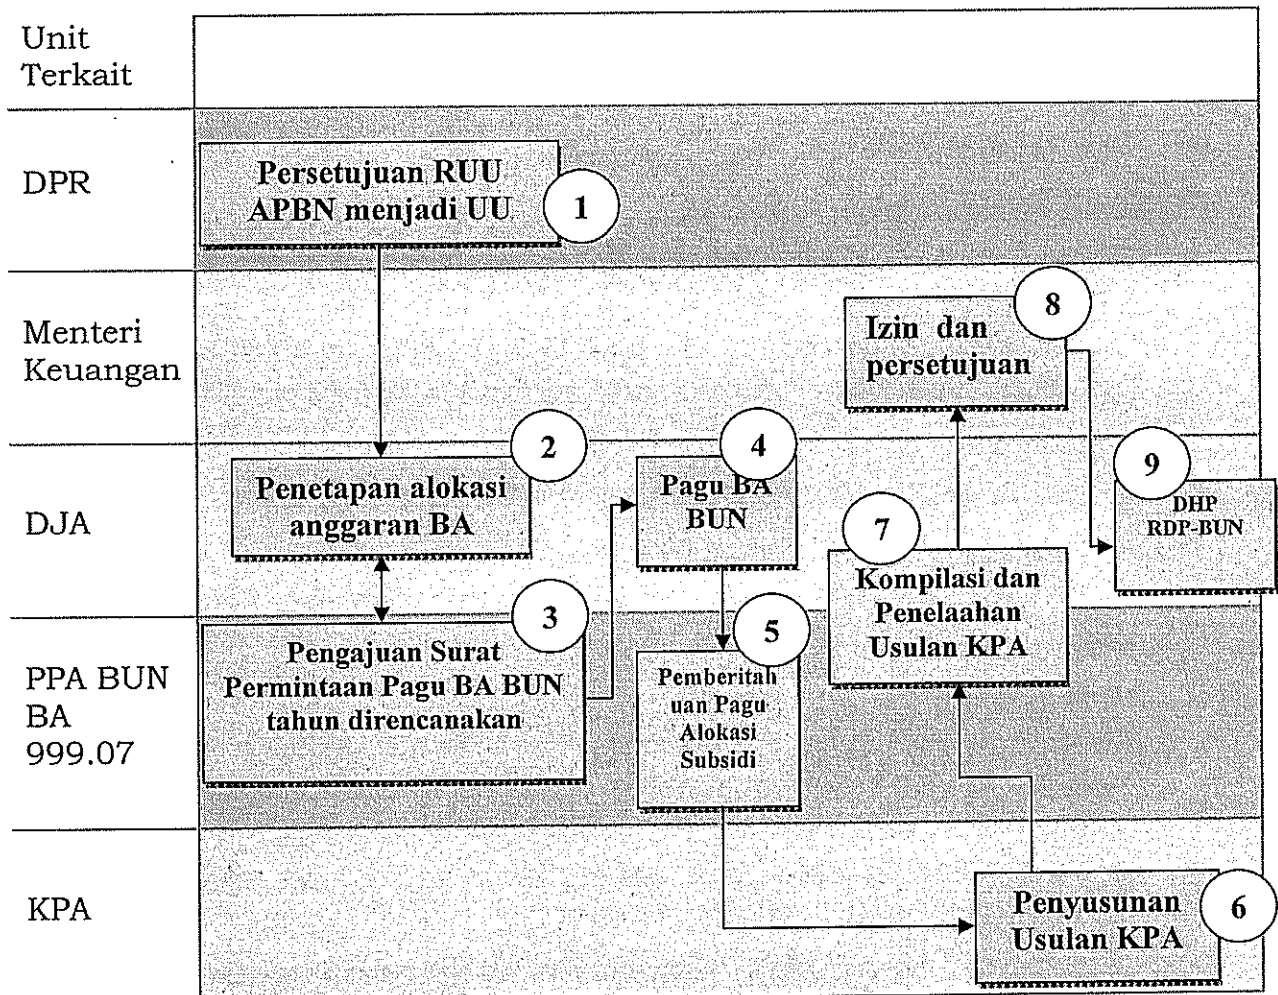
Unit Terkait

DPR

Persetujuan RUU APBN menjadi UU

1

Menteri Keuangan

Izin dan persetujuan

8

DJA

2

Penetapan alokasi anggaran BA

4

Pagu BA BUN

7

9

DHP RDP-BUN

Kompilasi dan Penelaahan Usulan KPA

PPA BUN BA 999.07

3

Pengajuan Surat Permintaan Pagu BA BUN tahun direncanakan

5

Pemberitahuan Pagu Alokasi Subsidi

KPA

Penyusunan Usulan KPA

6